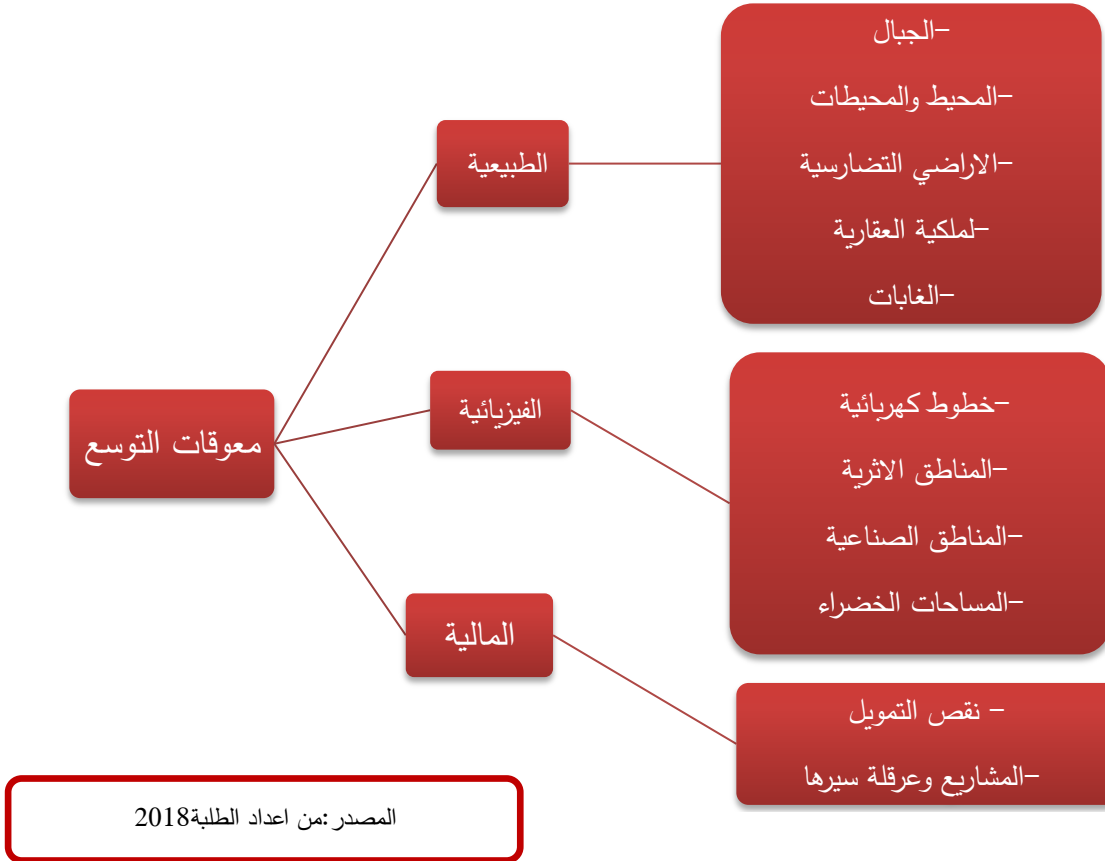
معوقات التوسع

الطبيعية

-الجبال
-المحيط والمحيطات
-الاراضي التضارسية
-لملكية العقارية
-الغابات

الفيزيائية

-خطوط كهربائية
-المناطق الاثرية
-المناطق الصناعية
-المساحات الخضراء

المالية

- نقص التمويل
-المشاريع وعرقلة سيرها

المصدر :من اعداد الطلبة2018